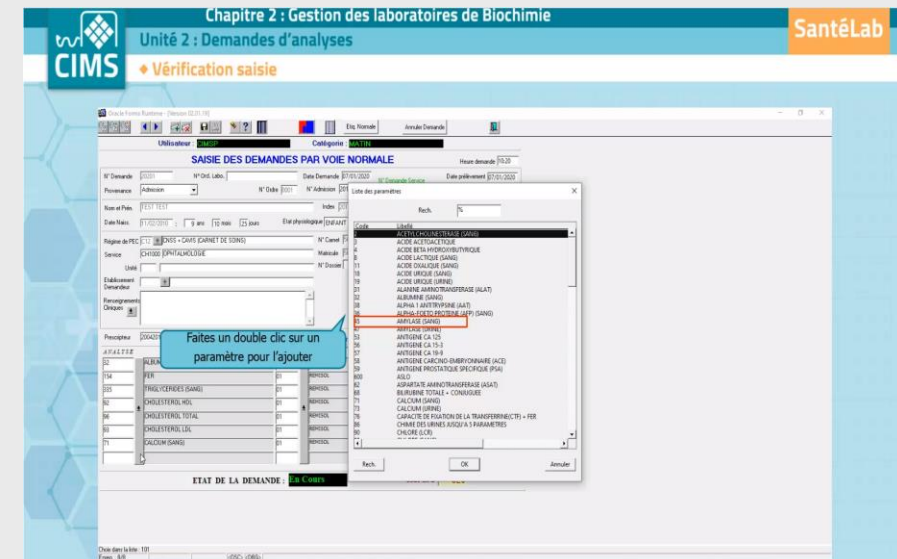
Chapitre 2 : Gestion des laboratoires de Biochimie
Unité 2 : Demandes d'analyses
◆ Vérification saisie
SantéLab
CIMS

Oracle Forms Runtime - [Version 02.01.19]

Enq. Normale
Annuler Demande

Utilisateur : CIMSP
Catégorie : MATIN

SAISIE DES DEMANDES PAR VOIE NORMALE

Heure demande 10:20
N° Demande 00201
N° Ord. Labo.
Date Demande 07/01/2020
Date prélèvement 07/01/2020
Provenance Admission
N° Ordre 0001
N° Admission 201
N° Demande Service
Nom et Prén TEST TEST
Index
Date Naiss. 11/02/2010 : 9 ans 10 mois 25 jours
Etat physiologique ENFANT
Régime de PEC C12 CNSS + CMVS (CARNET DE SOINS)
N° Carnet
Service CH1000 OPHTALMOLOGIE
Matricule
Unité
N° Dossier
Etablissement Demandeur
Renseignements Cliniques
Prescripteur 2004201

ANALYSE
52 ALBUM
154 FER 01 REMOSOL
225 TRIGLYCERIDES (SANG) 01 REMOSOL
92 CHOLESTEROL HDL 01 REMOSOL
96 CHOLESTEROL TOTAL 01 REMOSOL
93 CHOLESTEROL LDL 01 REMOSOL
71 CALCIUM (SANG) 01 REMOSOL

Faites un double clic sur un paramètre pour l'ajouter

ETAT DE LA DEMANDE : En Cours

Liste des paramètres
Rech. %
Code Libellé
2 ACETYL CHOLINESTERASE (SANG)
3 ACIDE ACETOACETIQUE
4 ACIDE BETA HYDROXYBUTYRIQUE
8 ACIDE LACTIQUE (SANG)
11 ACIDE OXALIQUE (SANG)
18 ACIDE URIQUE (SANG)
19 ACIDE URIQUE (URINE)
31 ALANINE AMINOTRANSFERASE (ALAT)
32 ALBUMINE (SANG)
34 ALPHA 1 ANTITRYPSINE (AAT)
36 ALPHA-FOETO PROTEINE (AFP) (SANG)
41 AMYLASE (SANG)
42 AMYLASE (URINE)
53 ANTIGENE CA 125
54 ANTIGENE CA 15-3
56 ANTIGENE CA 19-9
57 ANTIGENE CARCINO-EMBRYONNAIRE (ACE)
58 ANTIGENE PROSTATIQUE SPECIFIQUE (PSA)
600 ASLO
62 ASPARTATE AMINOTRANSFERASE (ASAT)
66 BILIRUBINE TOTALE + CONJUGUEE
71 CALCIUM (SANG)
73 CALCIUM (URINE)
76 CAPACITE DE FIXATION DE LA TRANSFERRINE(CTF) + FER
86 CHIMIE DES URINES JUSQU'A 5 PARAMETRES
90 CHLORE (LCR)
Rech. OK Annuler

Choix dans la liste : 101